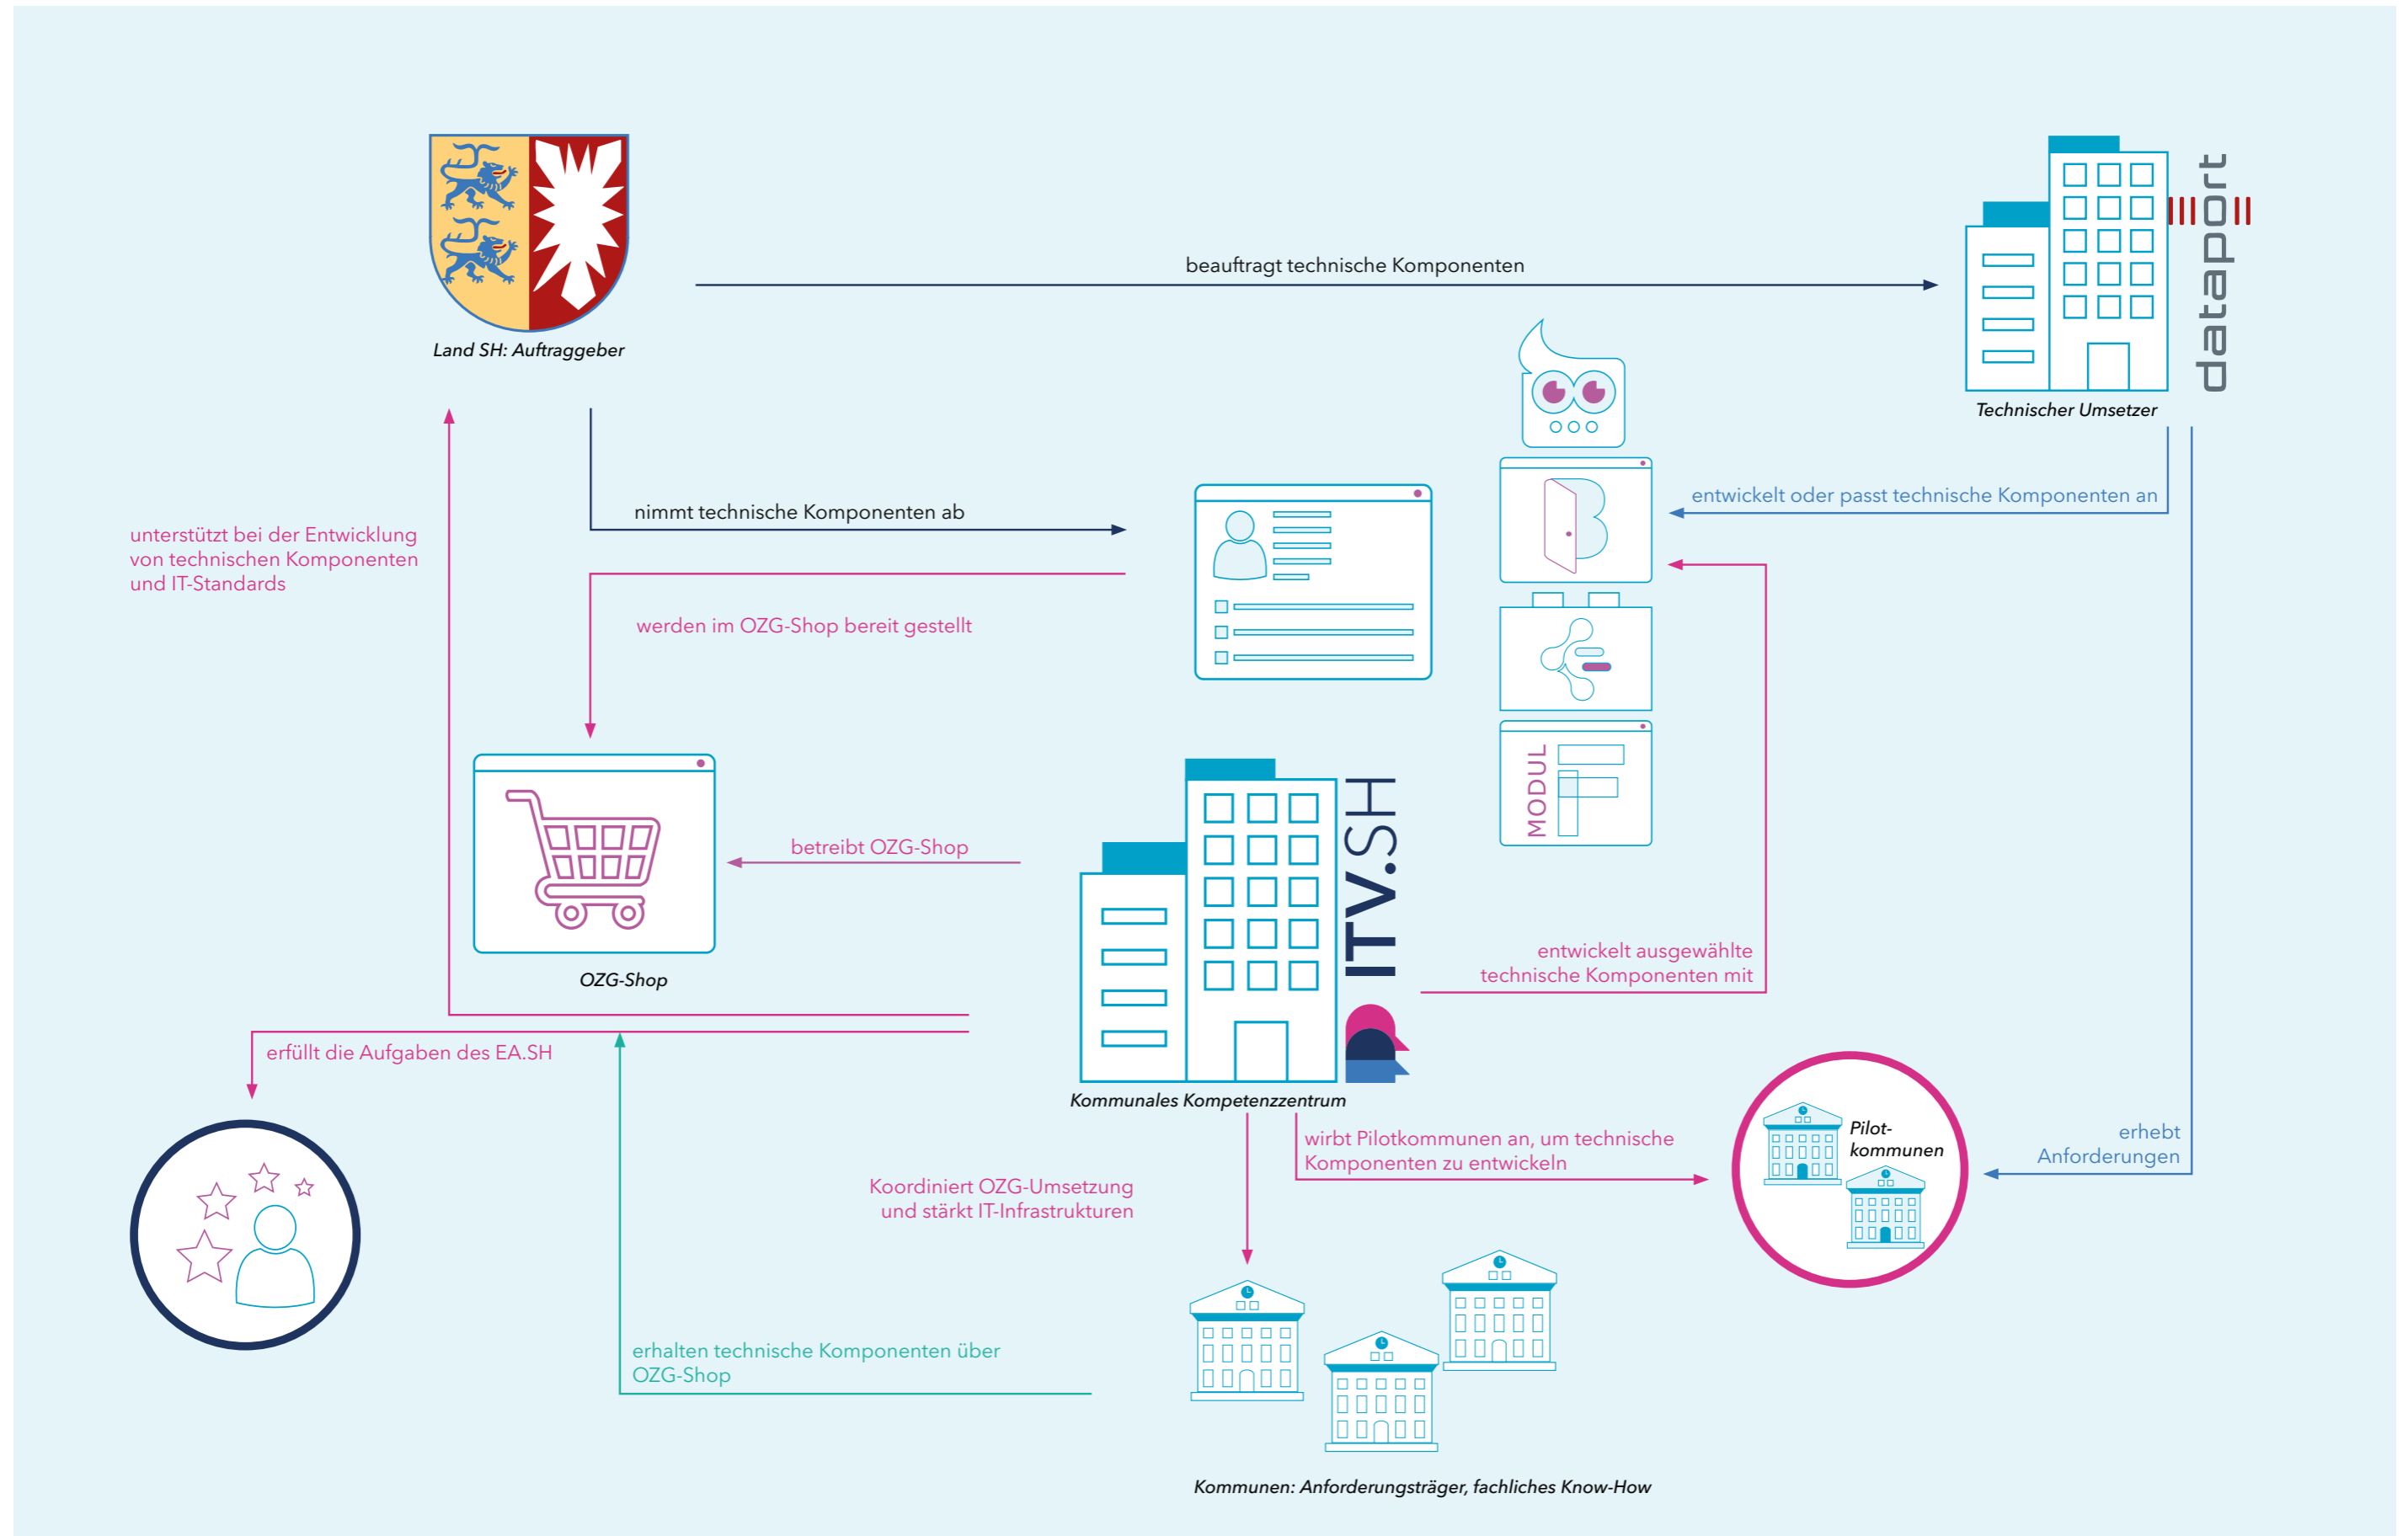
Land SH: Auftraggeber

beauftragt technische Komponenten

dataport

Technischer Umsetzer

nimmt technische Komponenten ab

entwickelt oder passt technische Komponenten an

unterstützt bei der Entwicklung von technischen Komponenten und IT-Standards

werden im OZG-Shop bereit gestellt

MODUL

betreibt OZG-Shop

ITV.SH

OZG-Shop

entwickelt ausgewählte technische Komponenten mit

erfüllt die Aufgaben des EA.SH

Kommunales Kompetenzzentrum

wirbt Pilotkommunen an, um technische Komponenten zu entwickeln

Pilot-kommunen

erhebt Anforderungen

Koordiniert OZG-Umsetzung und stärkt IT-Infrastrukturen

erhalten technische Komponenten über OZG-Shop

Kommunen: Anforderungsträger, fachliches Know-How